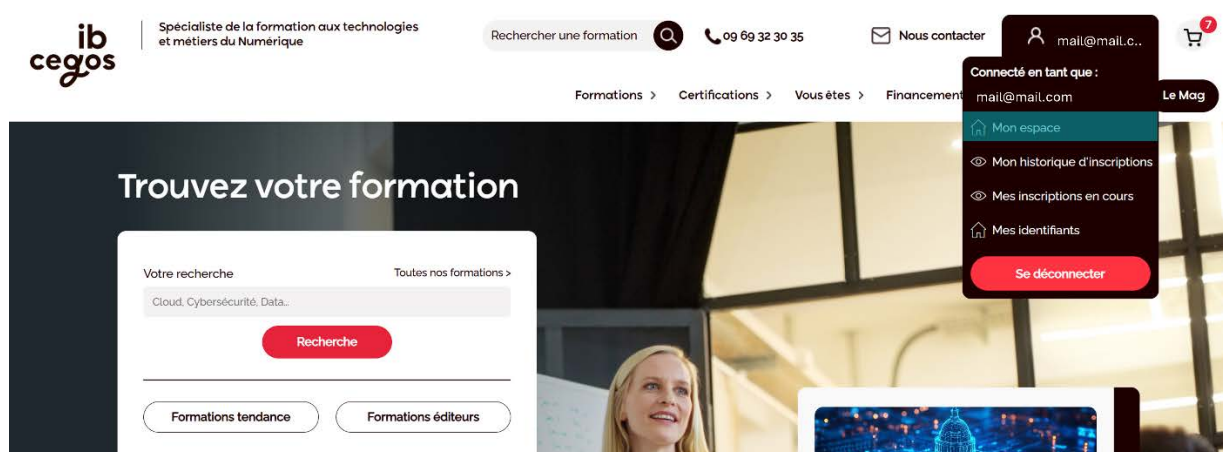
ib cegos

Spécialiste de la formation aux technologies et métiers du Numérique

Rechercher une formation

09 69 32 30 35

Nous contacter

mail@mail.c..

7

Connecté en tant que :

mail@mail.com

Mon espace

Mon historique d'inscriptions

Mes inscriptions en cours

Mes identifiants

Se déconnecter

Formations > Certifications > Vous êtes > Financement

Le Mag

Trouvez votre formation

Votre recherche

Toutes nos formations >

Cloud, Cybersécurité, Data..

Recherche

Formations tendance

Formations éditeurs